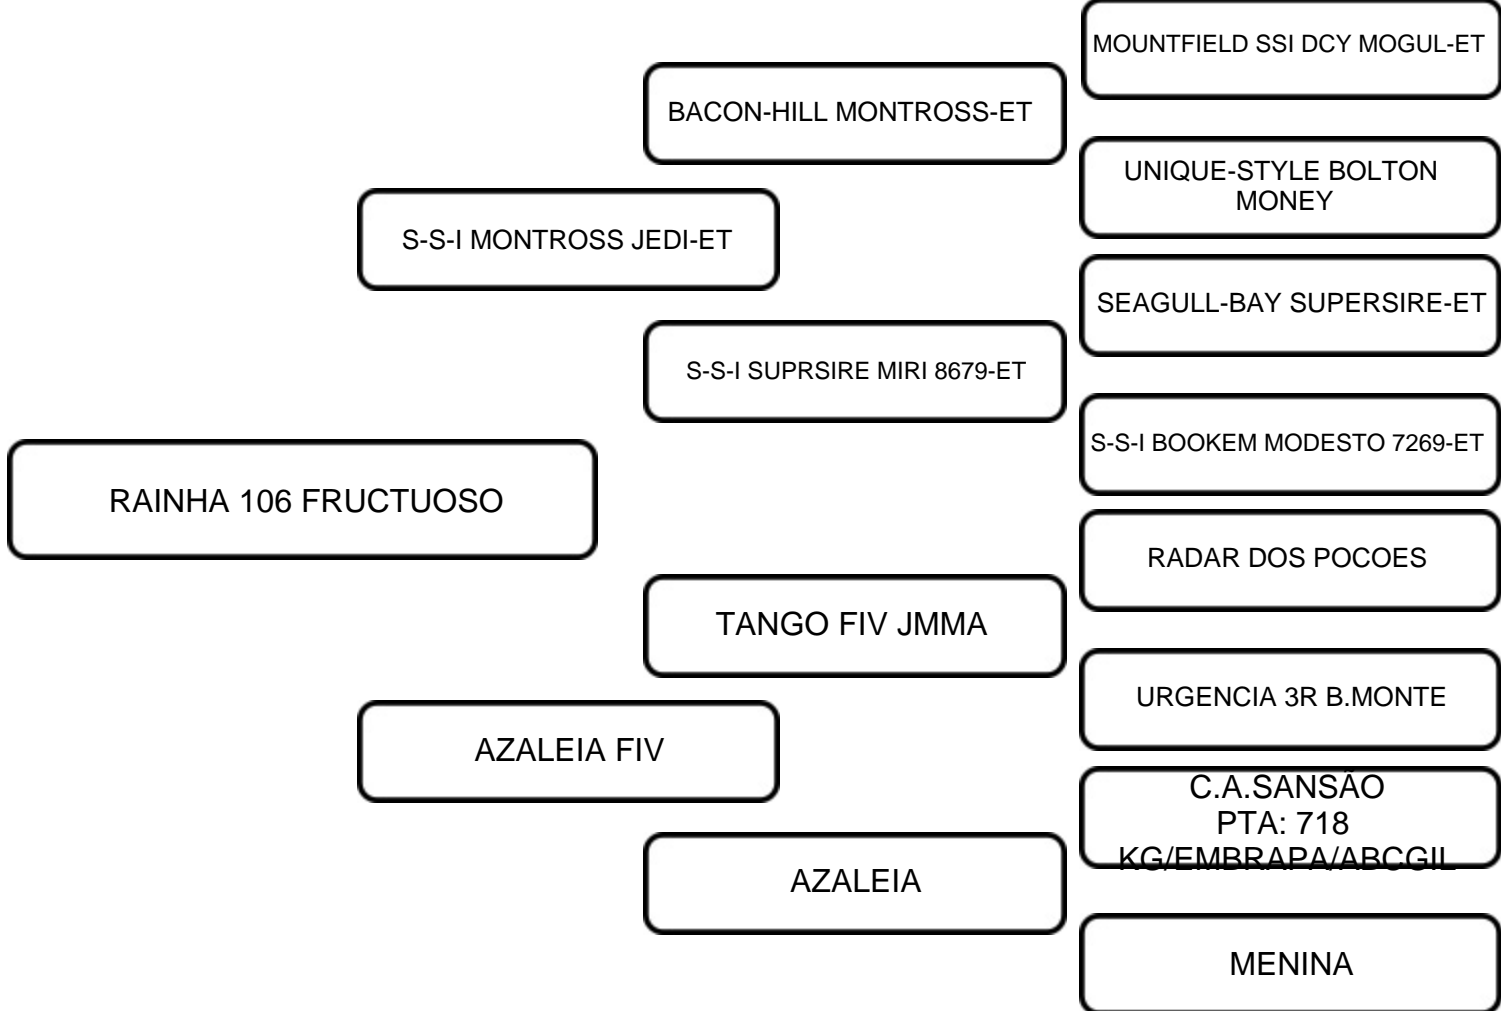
MOUNTFIELD SSI DCY MOGUL-ET

BACON-HILL MONTROSS-ET

UNIQUE-STYLE BOLTON MONEY

S-S-I MONTROSS JEDI-ET

SEAGULL-BAY SUPERSIRE-ET

S-S-I SUPRSIRE MIRI 8679-ET

S-S-I BOOKEM MODESTO 7269-ET

RAINHA 106 FRUCTUOSO

RADAR DOS POCOES

TANGO FIV JMMA

URGENCIA 3R B.MONTE

AZALEIA FIV

C.A.SANSAO
PTA: 718
KG/EMBRAPA/ABCGIL

AZALEIA

MENINA